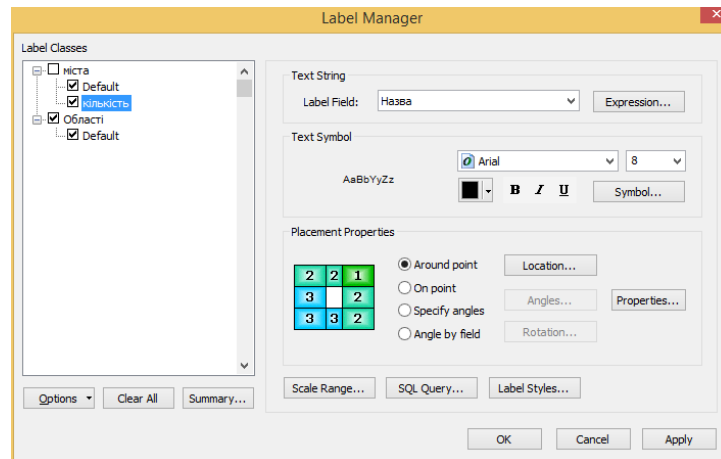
Label Manager

Label Classes

міста
Default
кількість
Області
Default

Options
Clear All
Summary...

Text String
Label Field: Назва
Expression...

Text Symbol
AaBbYyZz
Arial
8
B I U
Symbol...

Placement Properties

| 2 | 2 | 1 |
|---|---|---|
| 3 |  | 2 |
| 3 | 3 | 2 |

Around point
On point
Specify angles
Angle by field
Location...
Angles...
Rotation...
Properties...

Scale Range...
SQL Query...
Label Styles...

OK
Cancel
Apply